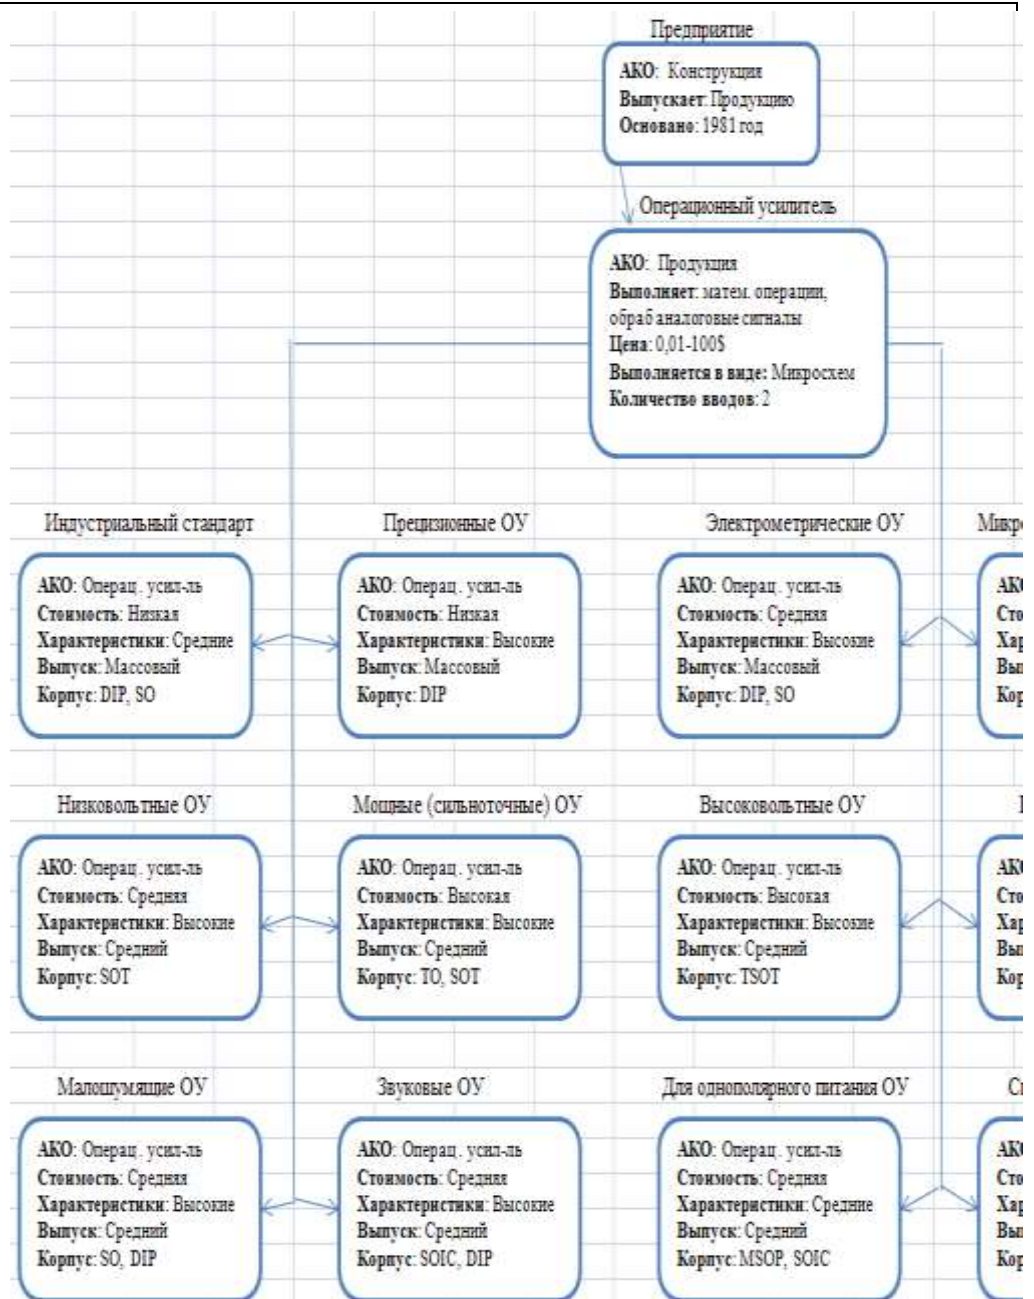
Предприятие

**АКО**: Конструкция
**Выпускает**: Продукцию
**Основано**: 1981 год

Операционный усилитель

**АКО**: Продукция
**Выполняет**: матем. операции, обраб аналоговые сигналы
**Цена**: 0,01-100$
**Выполняется в виде**: Микросхем
**Количество вводов**: 2

Индустриальный стандарт

**АКО**: Операц. усил-ль
**Стоимость**: Низкая
**Характеристики**: Средние
**Выпуск**: Массовый
**Корпус**: DIP, SO

Прецизионные ОУ

**АКО**: Операц. усил-ль
**Стоимость**: Низкая
**Характеристики**: Высокие
**Выпуск**: Массовый
**Корпус**: DIP

Электрометрические ОУ

**АКО**: Операц. усил-ль
**Стоимость**: Средняя
**Характеристики**: Высокие
**Выпуск**: Массовый
**Корпус**: DIP, SO

Микр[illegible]

**АК**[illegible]
**Сто**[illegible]
**Хар**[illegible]
**Вы**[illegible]
**Кор**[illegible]

Низковольтные ОУ

**АКО**: Операц. усил-ль
**Стоимость**: Средняя
**Характеристики**: Высокие
**Выпуск**: Средний
**Корпус**: SOT

Мощные (сильноточные) ОУ

**АКО**: Операц. усил-ль
**Стоимость**: Высокая
**Характеристики**: Высокие
**Выпуск**: Средний
**Корпус**: TO, SOT

Высоковольтные ОУ

**АКО**: Операц. усил-ль
**Стоимость**: Высокая
**Характеристики**: Высокие
**Выпуск**: Средний
**Корпус**: TSOT

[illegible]

**АК**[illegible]
**Сто**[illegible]
**Хар**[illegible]
**Вы**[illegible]
**Кор**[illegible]

Малошумящие ОУ

**АКО**: Операц. усил-ль
**Стоимость**: Средняя
**Характеристики**: Высокие
**Выпуск**: Средний
**Корпус**: SO, DIP

Звуковые ОУ

**АКО**: Операц. усил-ль
**Стоимость**: Средняя
**Характеристики**: Высокие
**Выпуск**: Средний
**Корпус**: SOIC, DIP

Для однополярного питания ОУ

**АКО**: Операц. усил-ль
**Стоимость**: Средняя
**Характеристики**: Средние
**Выпуск**: Средний
**Корпус**: MSOP, SOIC

С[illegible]

**АК**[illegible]
**Сто**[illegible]
**Хар**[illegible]
**Вы**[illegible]
**Кор**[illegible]